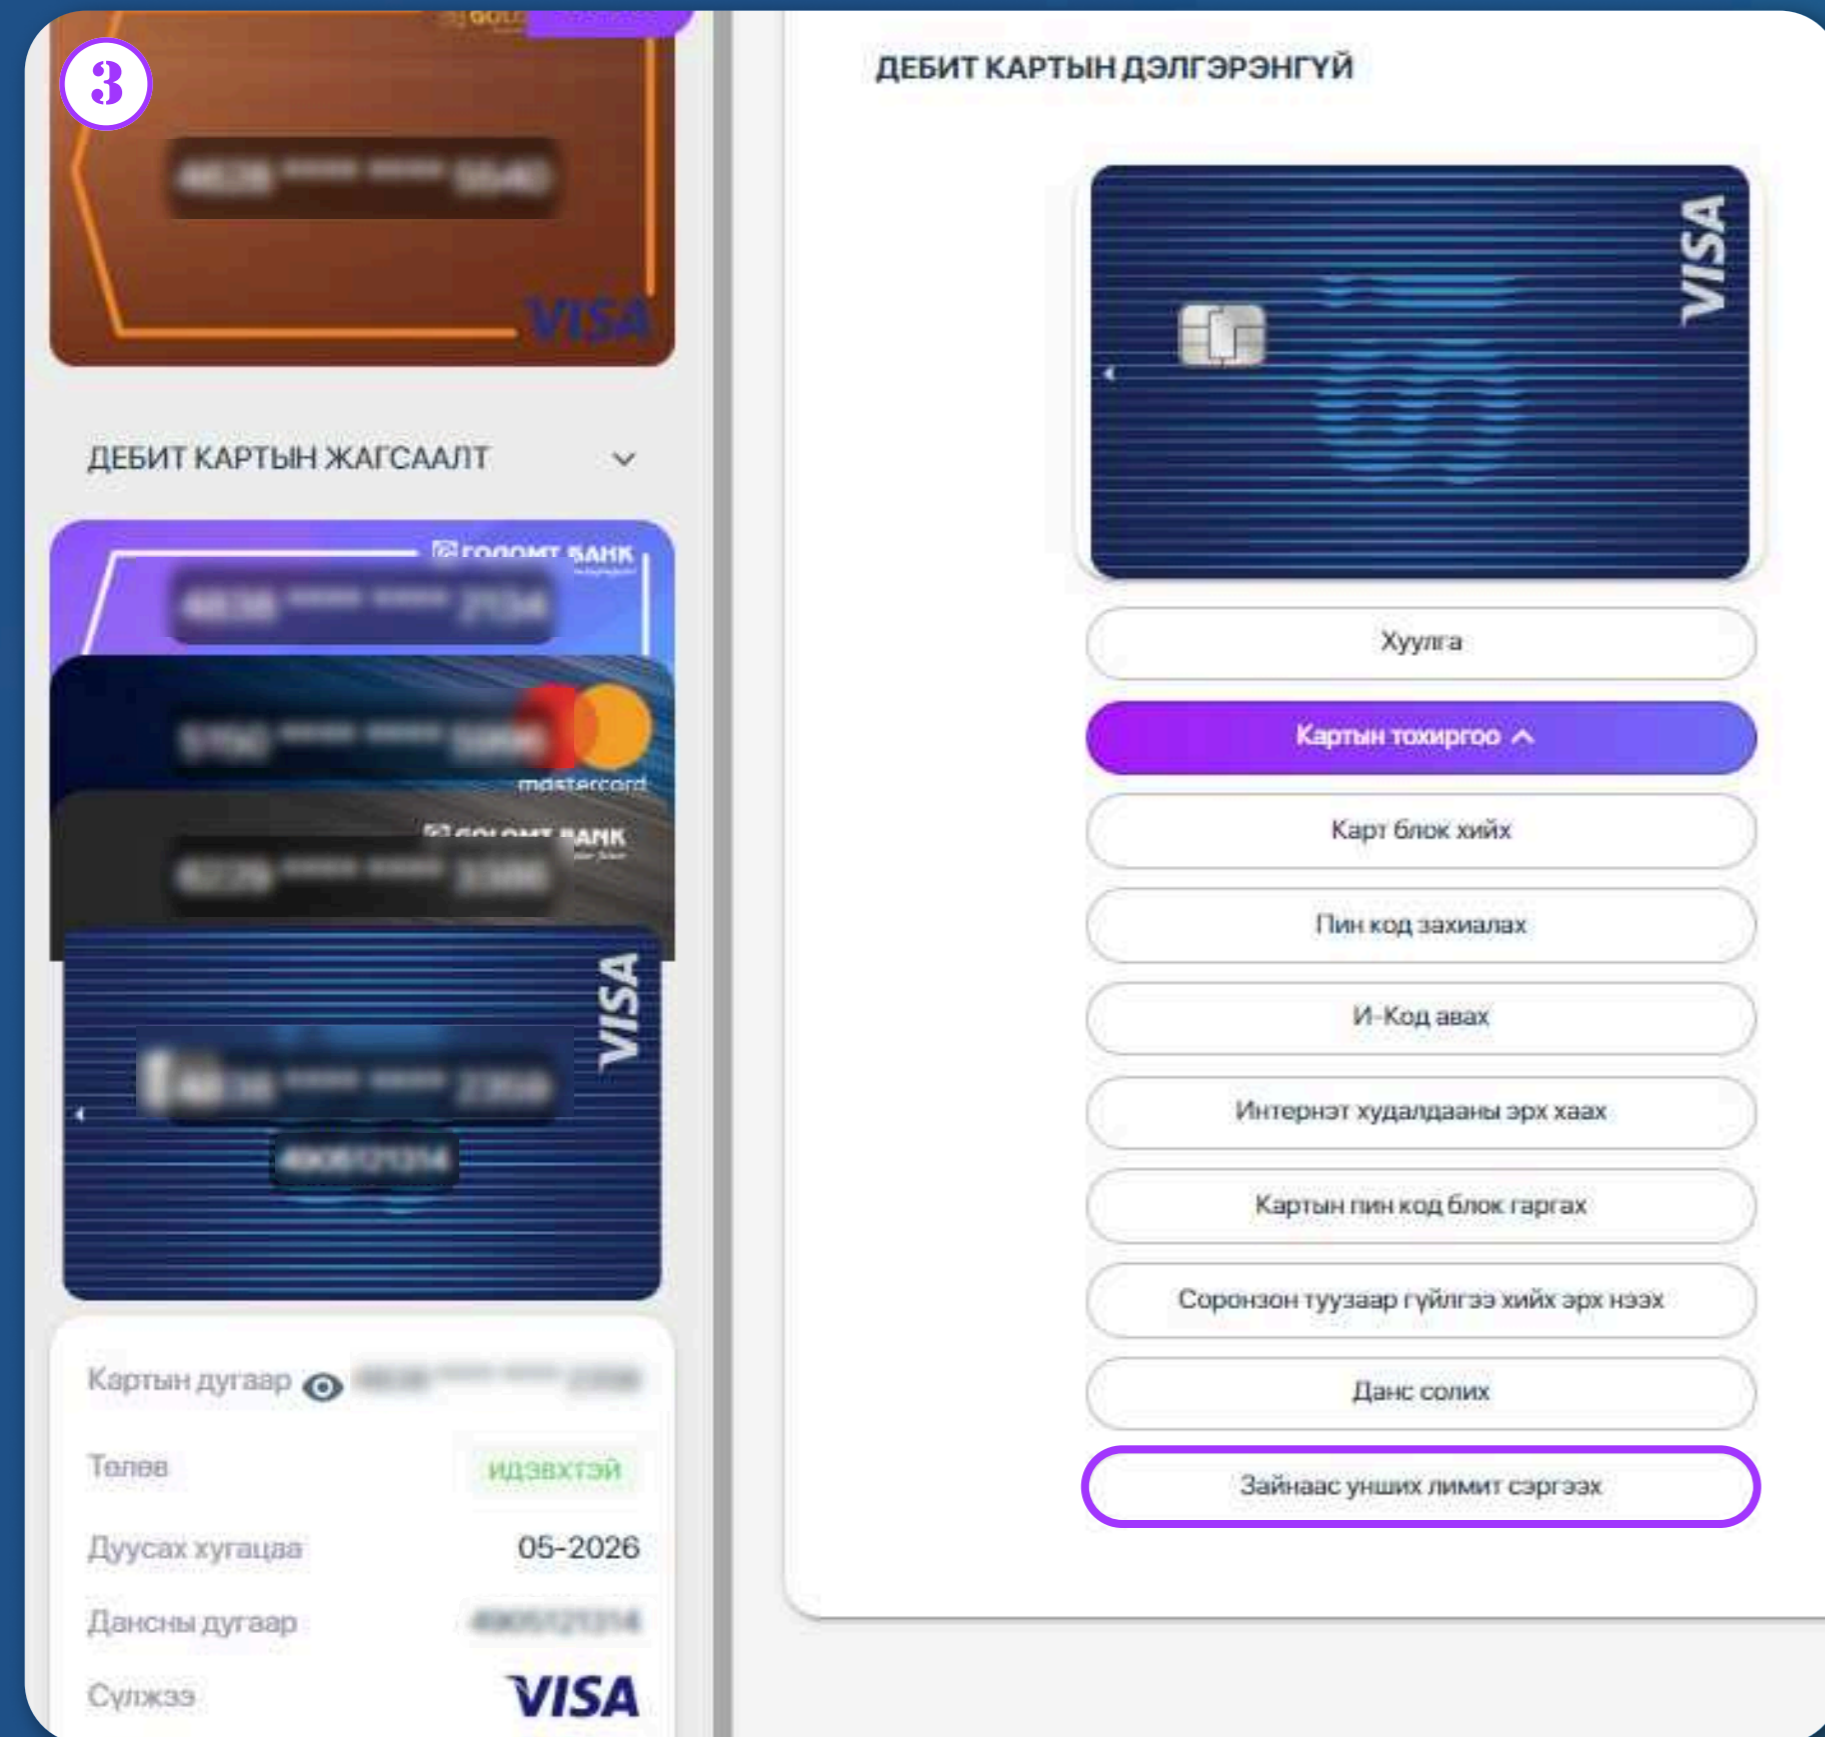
3

VISA

ДЕБИТ КАРТЫН ЖАГСААЛТ

ГОЛОМТ БАНК

mastercard

ГОЛОМТ БАНК

VISA

Картын дугаар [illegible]

Төлөв идэвхтэй

Дуусах хугацаа 05-2026

Дансны дугаар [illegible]

Сүлжээ VISA

ДЕБИТ КАРТЫН ДЭЛГЭРЭНГҮЙ

VISA

Хуулга

Картын тохиргоо

Карт блок хийх

Пин код захиалах

И-Код авах

Интернэт худалдааны эрх хаах

Картын пин код блок гаргах

Соронзон туузаар гүйлгээ хийх эрх нээх

Данс солих

Зайнаас унших лимит сэргээх